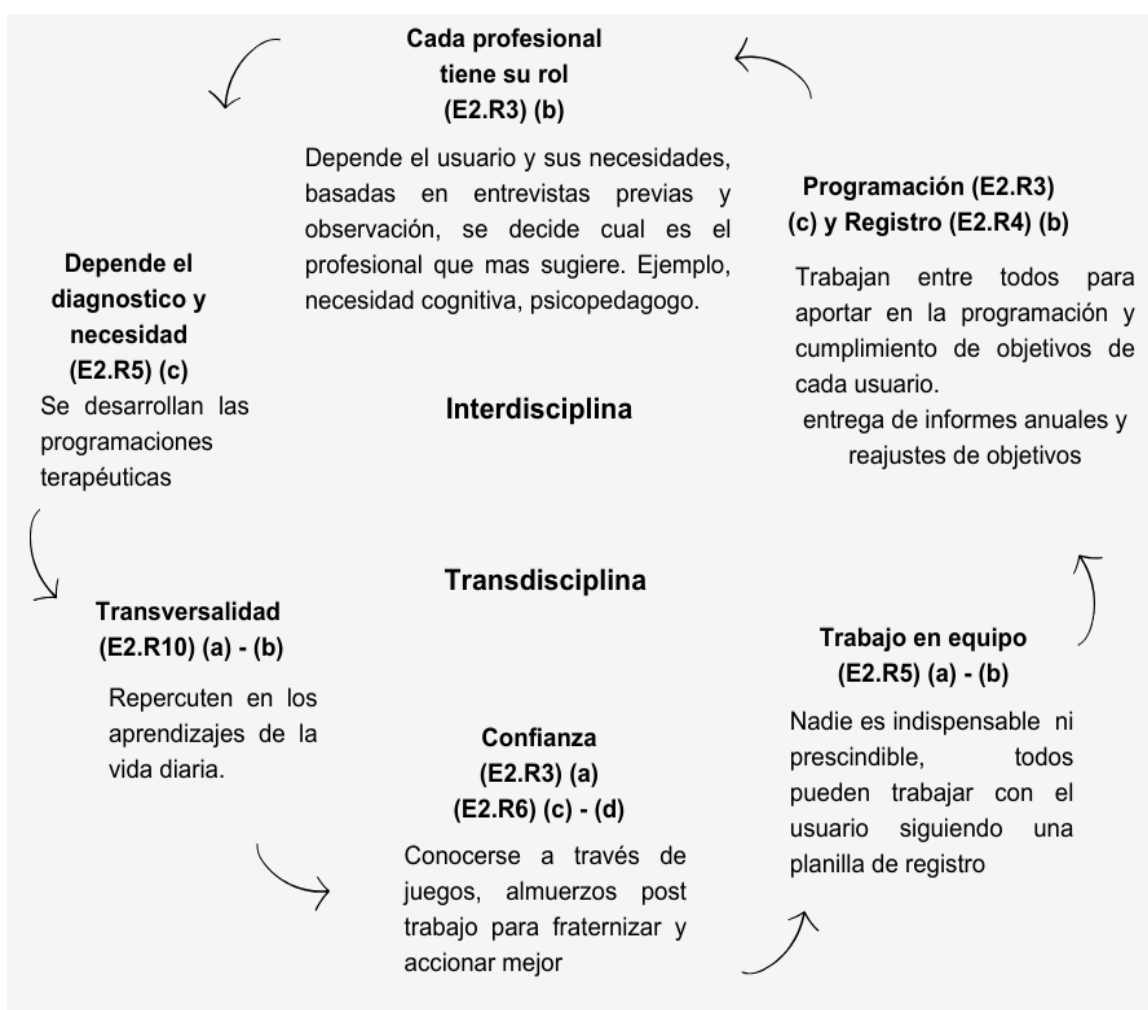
**Cada profesional tiene su rol (E2.R3) (b)**

Depende el usuario y sus necesidades, basadas en entrevistas previas y observación, se decide cual es el profesional que mas sugiere. Ejemplo, necesidad cognitiva, psicopedagogo.

**Programación (E2.R3) (c) y Registro (E2.R4) (b)**

Trabajan entre todos para aportar en la programación y cumplimiento de objetivos de cada usuario.
entrega de informes anuales y reajustes de objetivos

**Depende el diagnostico y necesidad (E2.R5) (c)**

Se desarrollan las programaciones terapéuticas

**Interdisciplina**

**Transdisciplina**

**Transversalidad (E2.R10) (a) - (b)**

Repercuten en los aprendizajes de la vida diaria.

**Trabajo en equipo (E2.R5) (a) - (b)**

Nadie es indispensable ni prescindible, todos pueden trabajar con el usuario siguiendo una planilla de registro

**Confianza (E2.R3) (a) (E2.R6) (c) - (d)**

Conocerse a través de juegos, almuerzos post trabajo para fraternizar y accionar mejor